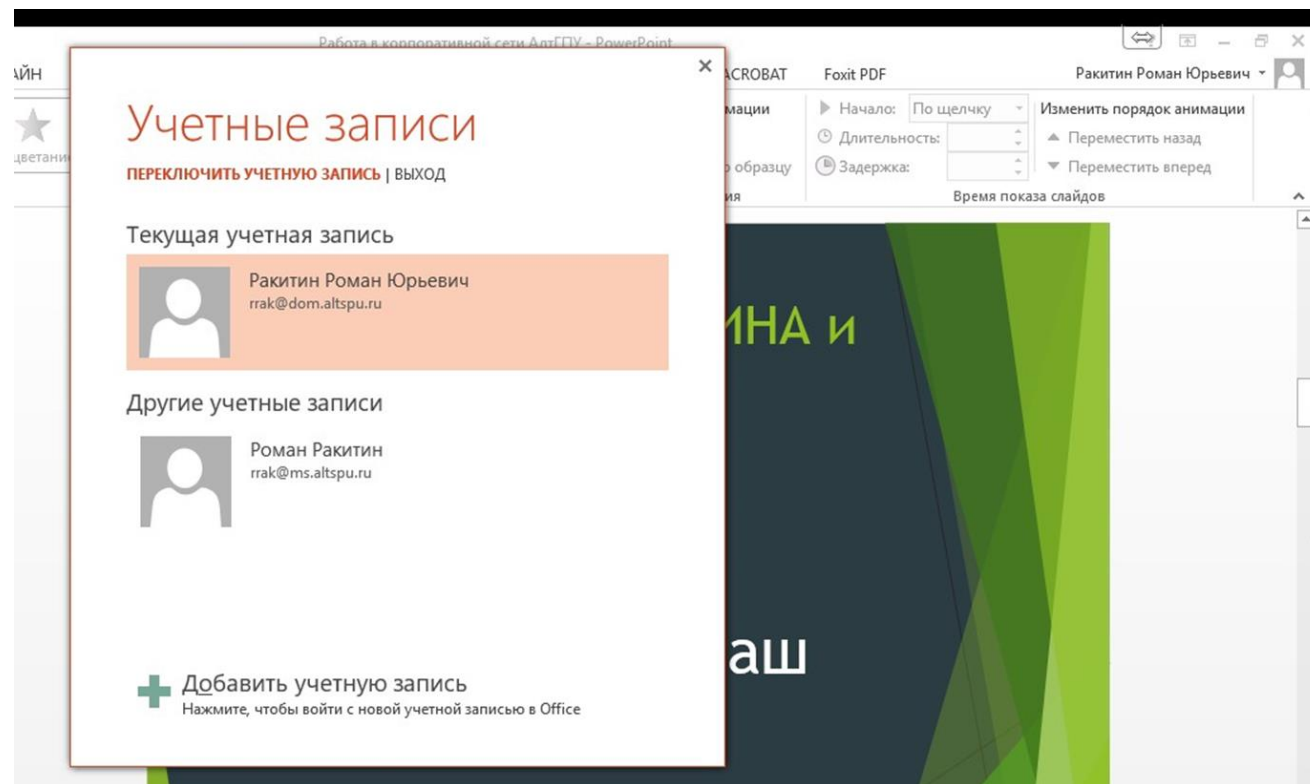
Работа в корпоративной сети АлтГПУ - PowerPoint

АЙН

ACROBAT

Foxit PDF

Ракитин Роман Юрьевич

цветани

мации

образцу

ия

Начало: По щелчку

Длительность:

Задержка:

Изменить порядок анимации

Переместить назад

Переместить вперед

Время показа слайдов

Учетные записи

ПЕРЕКЛЮЧИТЬ УЧЕТНУЮ ЗАПИСЬ | ВЫХОД

Текущая учетная запись

Ракитин Роман Юрьевич
rrak@dom.altspu.ru

Другие учетные записи

Роман Ракитин
rrak@ms.altspu.ru

Добавить учетную запись
Нажмите, чтобы войти с новой учетной записью в Office

ИНА и

аш